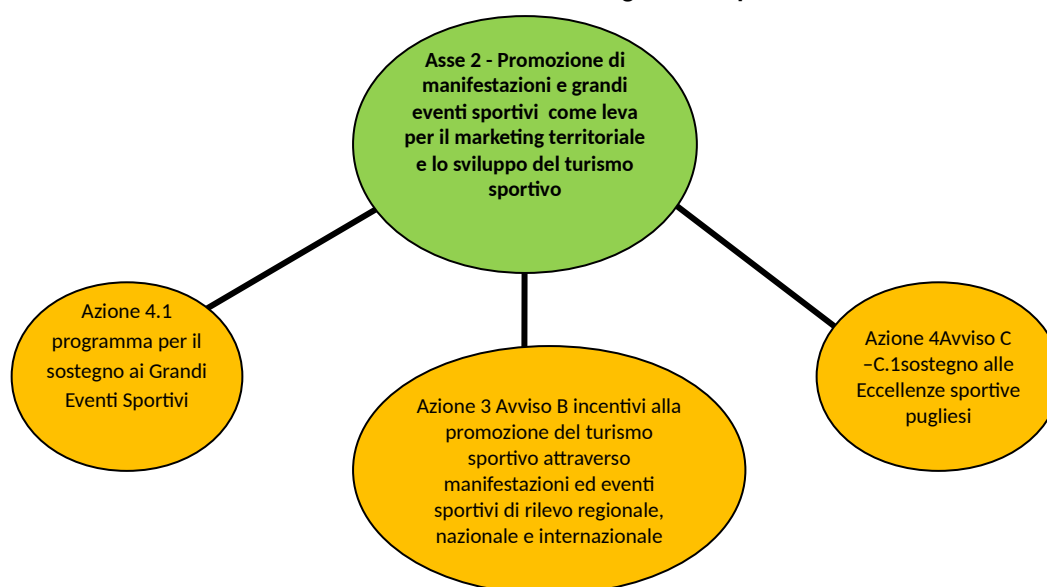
Asse 2 - Promozione di manifestazioni e grandi eventi sportivi come leva per il marketing territoriale e lo sviluppo del turismo sportivo

Azione 4.1 programma per il sostegno ai Grandi Eventi Sportivi

Azione 3 Avviso B incentivi alla promozione del turismo sportivo attraverso manifestazioni ed eventi sportivi di rilevo regionale, nazionale e internazionale

Azione 4Avviso C –C.1sostegno alle Eccellenze sportive pugliesi